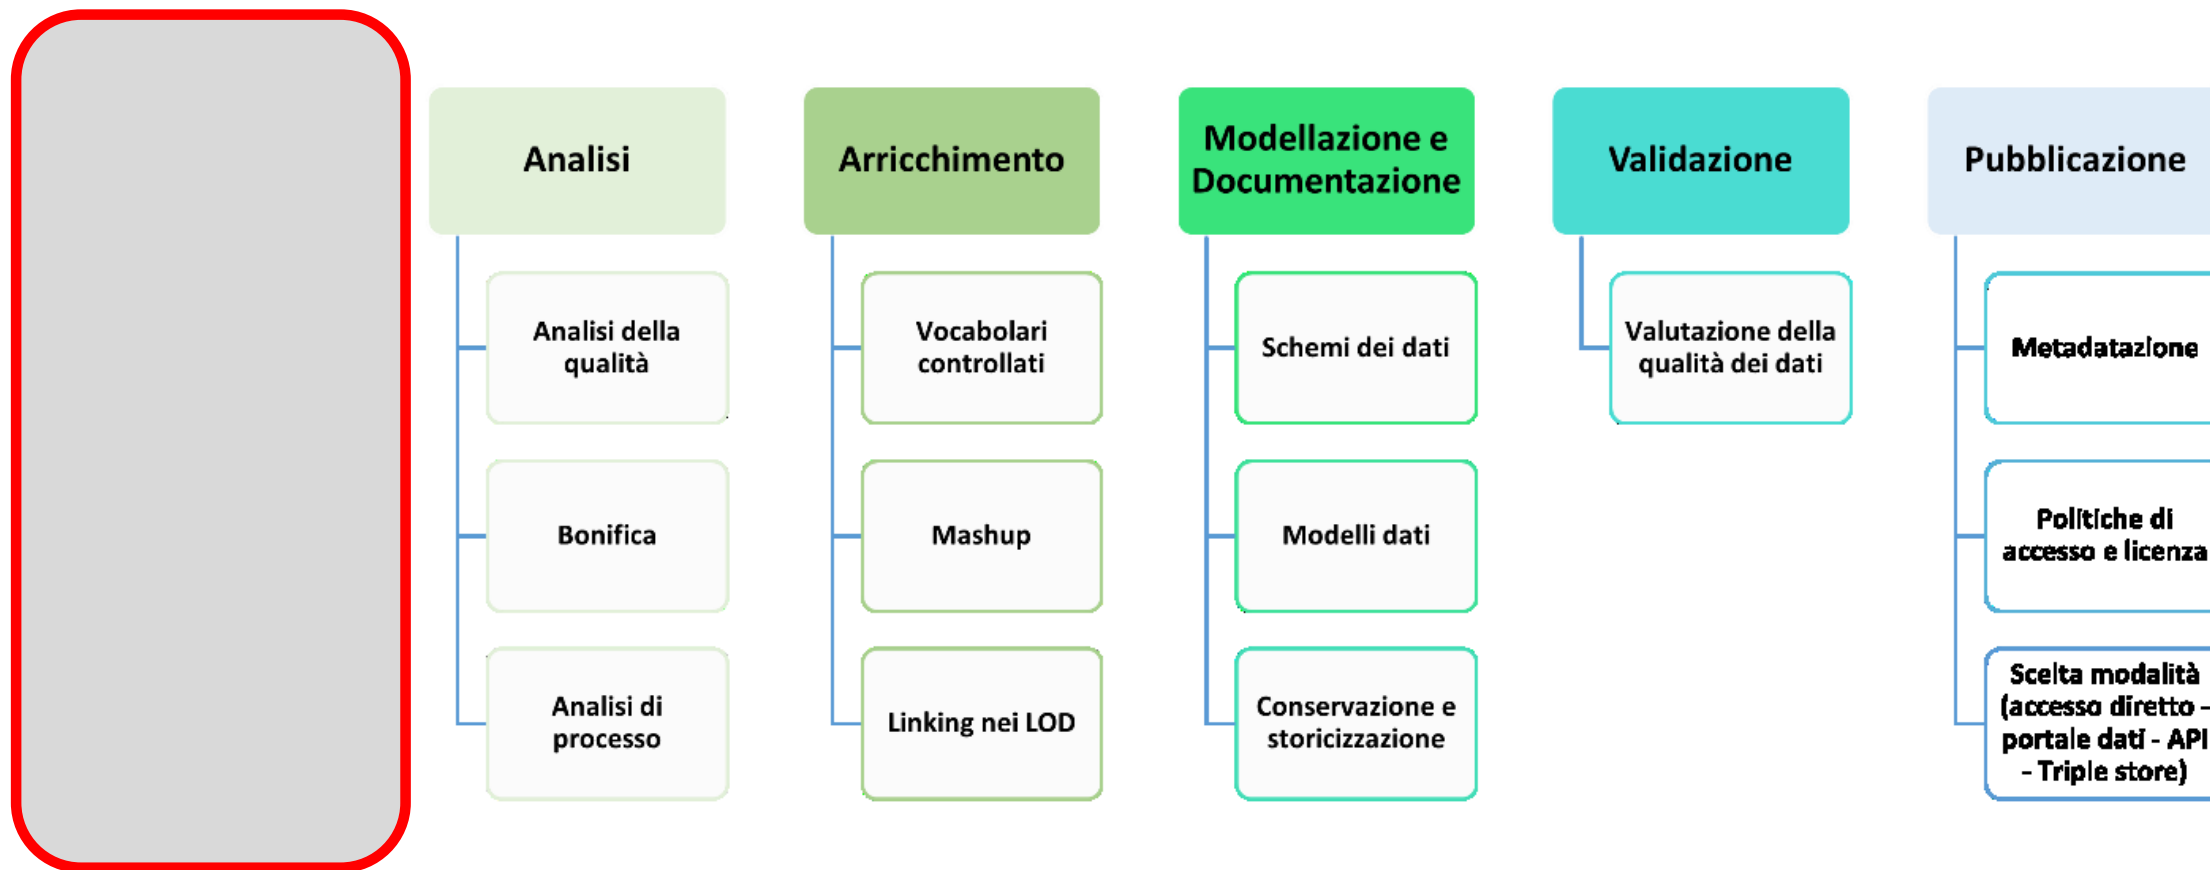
Analisi

Analisi della qualità

Bonifica

Analisi di processo

Arricchimento

Vocabolari controllati

Mashup

Linking nei LOD

Modellazione e Documentazione

Schemi dei dati

Modelli dati

Conservazione e storicizzazione

Validazione

Valutazione della qualità dei dati

Pubblicazione

Metadatazione

Politiche di accesso e licenza

Scelta modalità (accesso diretto - portale dati - API - Triple store)